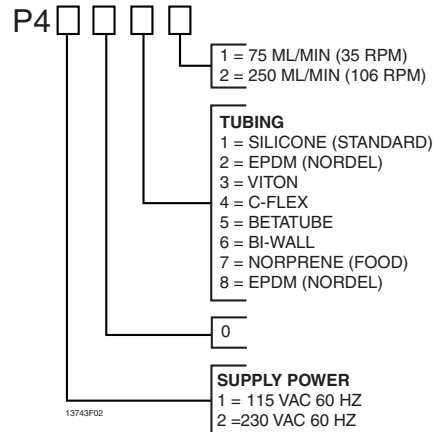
P4

1 = 75 ML/MIN (35 RPM)
2 = 250 ML/MIN (106 RPM)

TUBING
1 = SILICONE (STANDARD)
2 = EPDM (NORDEL)
3 = VITON
4 = C-FLEX
5 = BETATUBE
6 = BI-WALL
7 = NORPRENE (FOOD)
8 = EPDM (NORDEL)

0

SUPPLY POWER
1 = 115 VAC 60 HZ
2 =230 VAC 60 HZ

13743F02